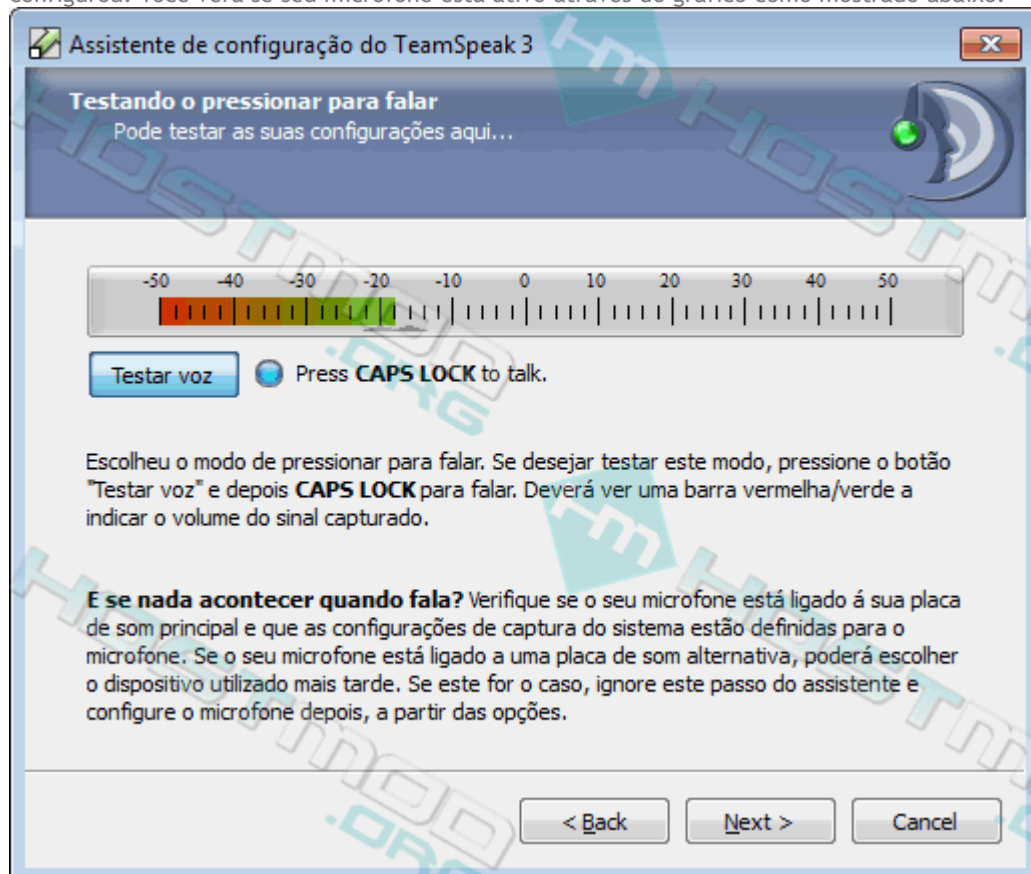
Assistente de configuração do TeamSpeak 3

Testando o pressionar para falar
Pode testar as suas configurações aqui...

-50 -40 -30 -20 -10 0 10 20 30 40 50

Testar voz

Press **CAPS LOCK** to talk.

Escolheu o modo de pressionar para falar. Se desejar testar este modo, pressione o botão "Testar voz" e depois **CAPS LOCK** para falar. Deverá ver uma barra vermelha/verde a indicar o volume do sinal capturado.

**E se nada acontecer quando fala?** Verifique se o seu microfone está ligado á sua placa de som principal e que as configurações de captura do sistema estão definidas para o microfone. Se o seu microfone está ligado a uma placa de som alternativa, poderá escolher o dispositivo utilizado mais tarde. Se este for o caso, ignore este passo do assistente e configure o microfone depois, a partir das opções.

< Back

Next >

Cancel

HostMOD.ORG